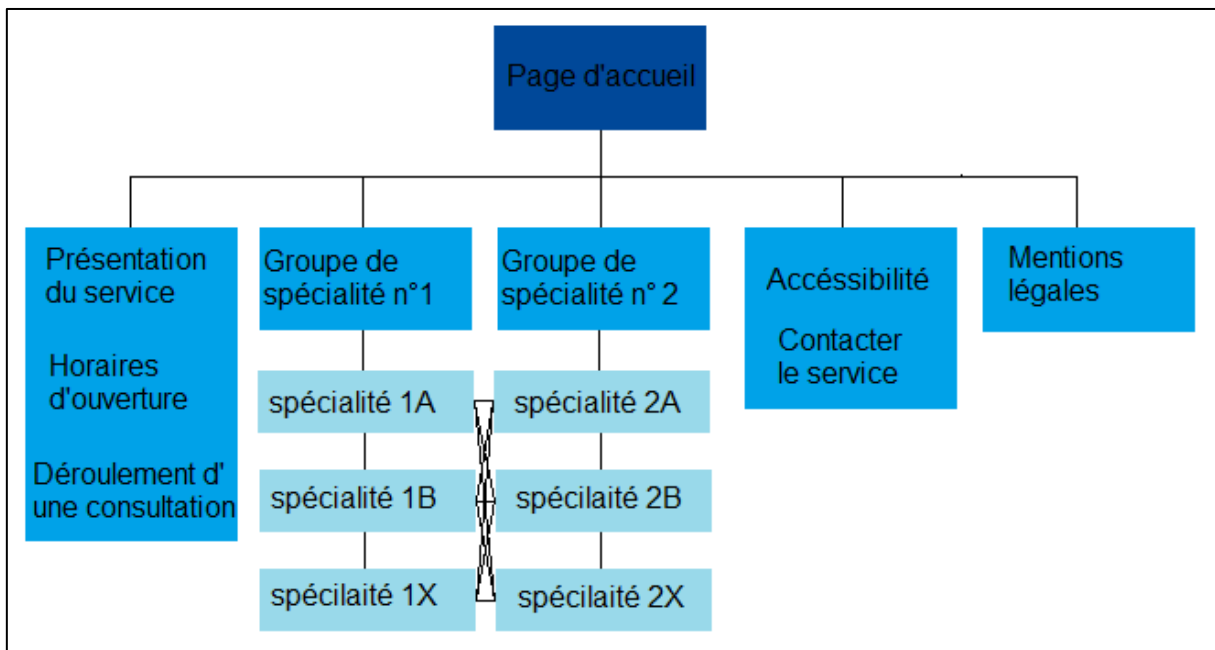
Page d'accueil

Présentation du service

Horaires d'ouverture

Déroulement d' une consultation

Groupe de spécialité n°1

spécialité 1A

spécialité 1B

spécilaité 1X

Groupe de spécialité n° 2

spécialité 2A

spécilaité 2B

spécilaité 2X

Accéssibilité

Contacter le service

Mentions légales